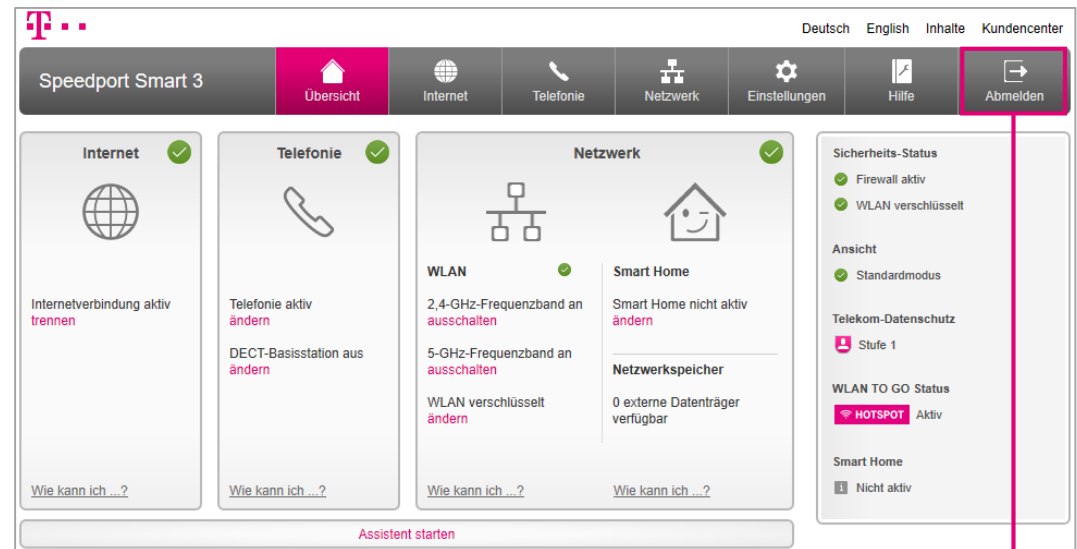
Deutsch English Inhalte Kundencenter

Speedport Smart 3

Übersicht
Internet
Telefonie
Netzwerk
Einstellungen
Hilfe
Abmelden

Internet

Internetverbindung aktiv
trennen

Wie kann ich ...?

Telefonie

Telefonie aktiv
ändern

DECT-Basisstation aus
ändern

Wie kann ich ...?

Netzwerk

WLAN

2,4-GHz-Frequenzband an
ausschalten

5-GHz-Frequenzband an
ausschalten

WLAN verschlüsselt
ändern

Wie kann ich ...?

Smart Home

Smart Home nicht aktiv
ändern

Netzwerkspeicher

0 externe Datenträger verfügbar

Wie kann ich ...?

Assistent starten

Sicherheits-Status
Firewall aktiv
WLAN verschlüsselt

Ansicht
Standardmodus

Telekom-Datenschutz
Stufe 1

WLAN TO GO Status
HOTSPOT Aktiv

Smart Home
Nicht aktiv